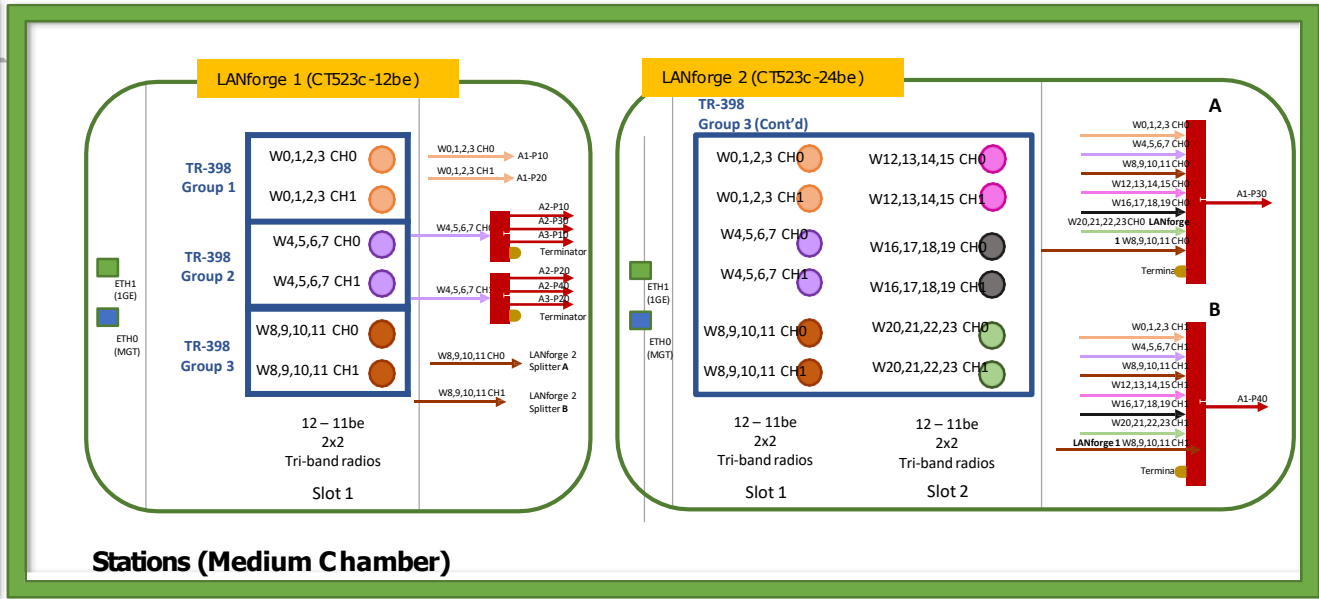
LANforge 1 (CT523c-12be)

TR-398 Group 1

W0,1,2,3 CH0

W0,1,2,3 CH1

W0,1,2,3 CH0 A1-P10

W0,1,2,3 CH1 A1-P20

TR-398 Group 2

W4,5,6,7 CH0

W4,5,6,7 CH1

W4,5,6,7 CH0

A2-P10
A2-P30
A3-P10
Terminator

W4,5,6,7 CH1

A2-P20
A2-P40
A3-P20
Terminator

TR-398 Group 3

W8,9,10,11 CH0

W8,9,10,11 CH1

W8,9,10,11 CH0 LANforge 2 Splitter A

W8,9,10,11 CH1 LANforge 2 Splitter B

ETH1 (1GE)

ETH0 (MGT)

12 – 11be 2x2 Tri-band radios

Slot 1

LANforge 2 (CT523c-24be)

TR-398 Group 3 (Cont'd)

W0,1,2,3 CH0

W0,1,2,3 CH1

W4,5,6,7 CH0

W4,5,6,7 CH1

W8,9,10,11 CH0

W8,9,10,11 CH1

W12,13,14,15 CH0

W12,13,14,15 CH1

W16,17,18,19 CH0

W16,17,18,19 CH1

W20,21,22,23 CH0

W20,21,22,23 CH1

ETH1 (1GE)

ETH0 (MGT)

12 – 11be 2x2 Tri-band radios

Slot 1

12 – 11be 2x2 Tri-band radios

Slot 2

A

W0,1,2,3 CH0
W4,5,6,7 CH0
W8,9,10,11 CH0
W12,13,14,15 CH0
W16,17,18,19 CH0
W20,21,22,23 CH0 LANforge
1 W8,9,10,11 CH0
Termina

A1-P30

B

W0,1,2,3 CH1
W4,5,6,7 CH1
W8,9,10,11 CH1
W12,13,14,15 CH1
W16,17,18,19 CH1
W20,21,22,23 CH1
LANforge 1 W8,9,10,11 CH1
Termina

A1-P40

Stations (Medium Chamber)